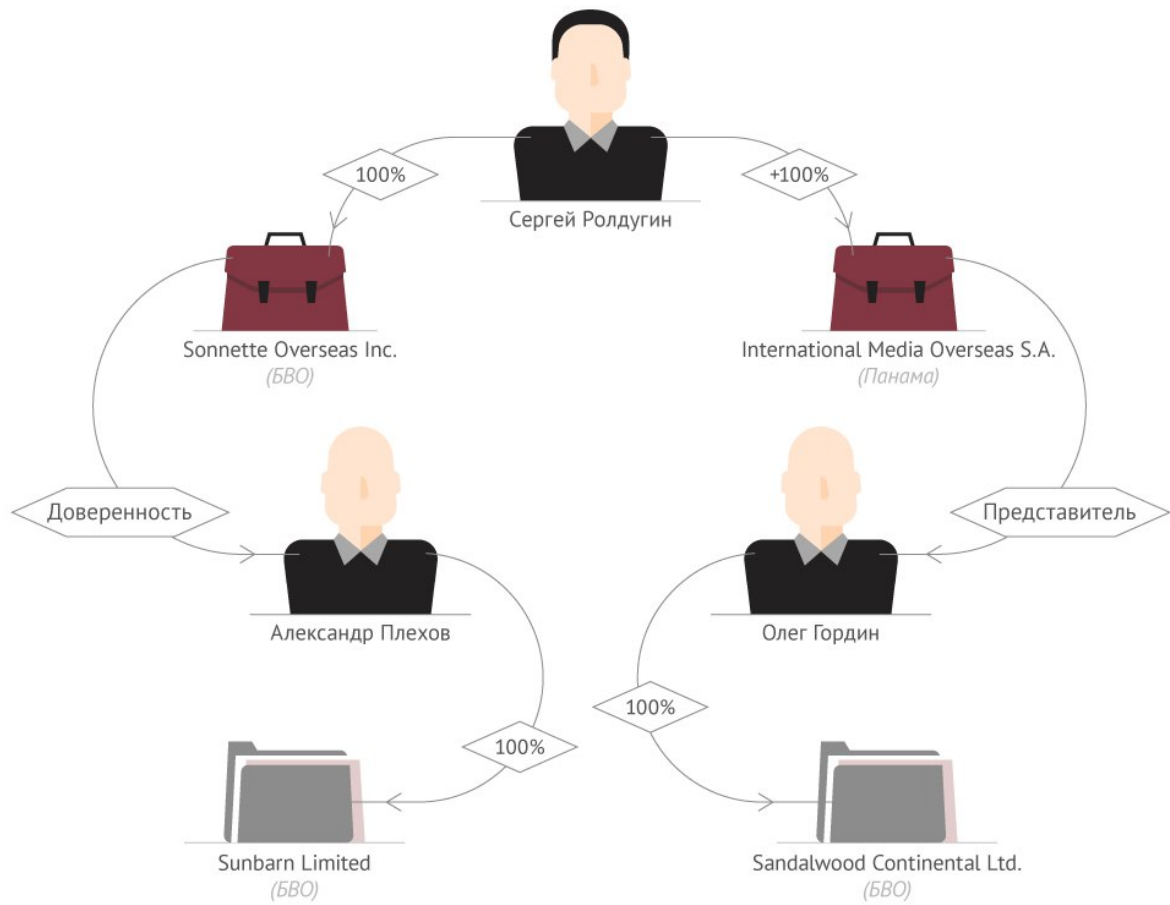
Сергей Ролдугин

100%

+100%

Sonnette Overseas Inc.
(БВО)

International Media Overseas S.A.
(Панама)

Доверенность

Представитель

Александр Плехов

Олег Гордин

100%

100%

Sunbarn Limited
(БВО)

Sandalwood Continental Ltd.
(БВО)